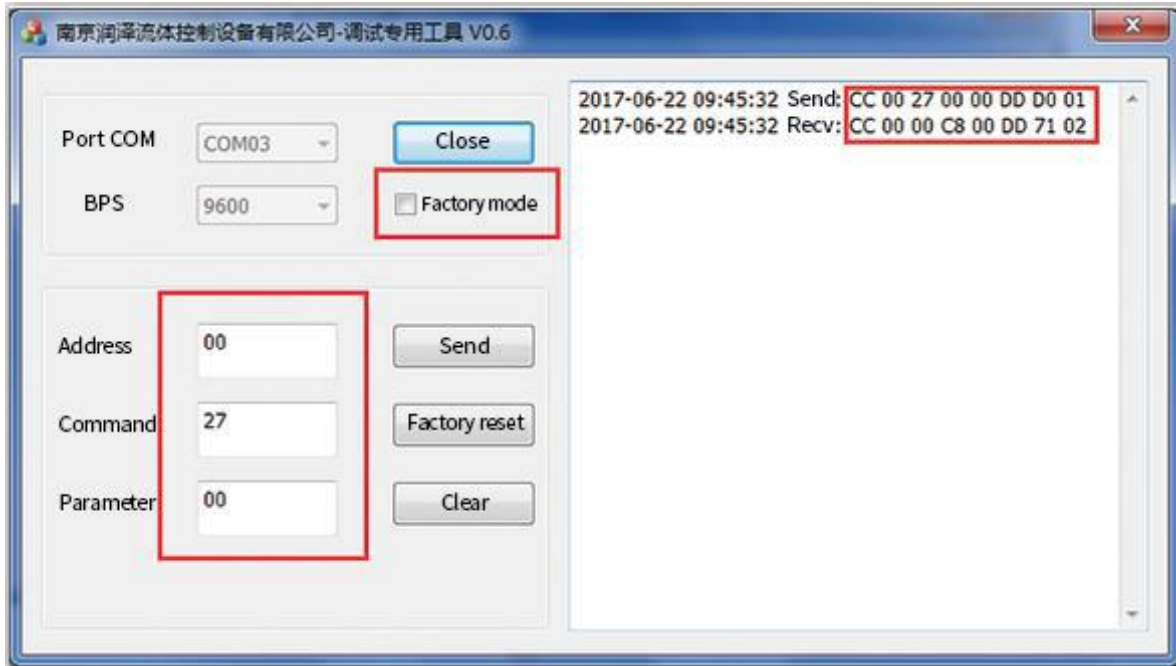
南京润泽流体控制设备有限公司-调试专用工具 V0.6

Port COM COM03

BPS 9600

Close

Factory mode

Address 00

Command 27

Parameter 00

Send

Factory reset

Clear

2017-06-22 09:45:32 Send: CC 00 27 00 00 DD D0 01
2017-06-22 09:45:32 Recv: CC 00 00 C8 00 DD 71 02